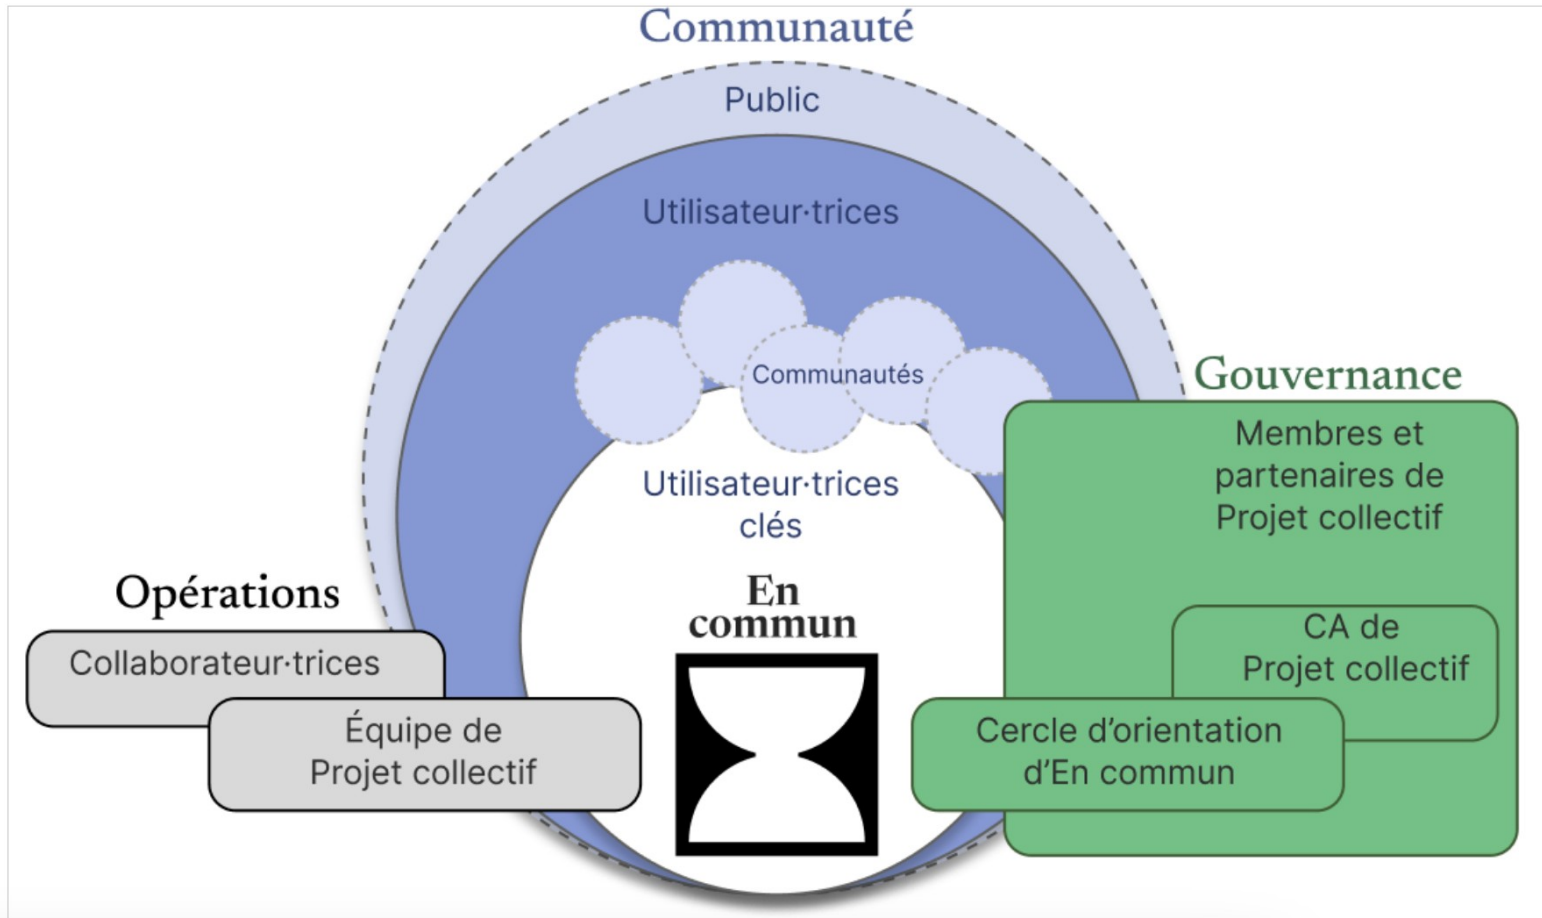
Communauté

Public

Utilisateur·trices

Communautés

Utilisateur·trices clés

En commun

Gouvernance

Membres et partenaires de Projet collectif

CA de Projet collectif

Cercle d'orientation d'En commun

Opérations

Collaborateur·trices

Équipe de Projet collectif